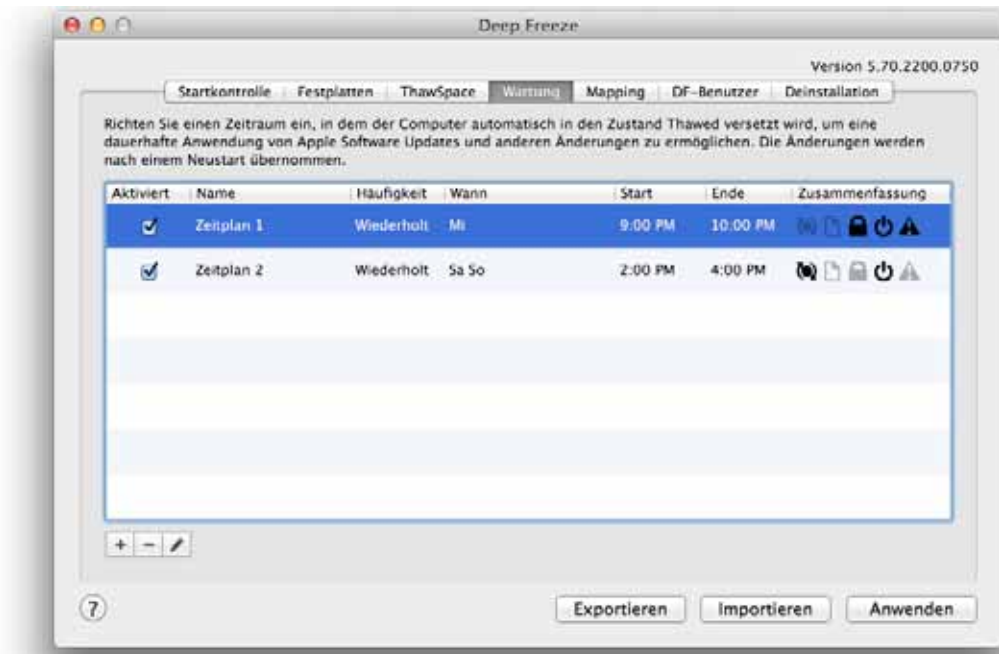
Deep Freeze

Version 5.70.2200.0750

Startkontrolle | Festplatten | ThawSpace | Wartung | Mapping | DF-Benutzer | Deinstallation

Richten Sie einen Zeitraum ein, in dem der Computer automatisch in den Zustand Thawed versetzt wird, um eine dauerhafte Anwendung von Apple Software Updates und anderen Änderungen zu ermöglichen. Die Änderungen werden nach einem Neustart übernommen.

| Aktiviert | Name | Häufigkeit | Wann | Start | Ende | Zusammenfassung |
|---|---|---|---|---|---|---|
| ☑ | Zeitplan 1 | Wiederholt | Mi | 9:00 PM | 10:00 PM | |
| ☑ | Zeitplan 2 | Wiederholt | Sa So | 2:00 PM | 4:00 PM | |

+ −

?

Exportieren | Importieren | Anwenden